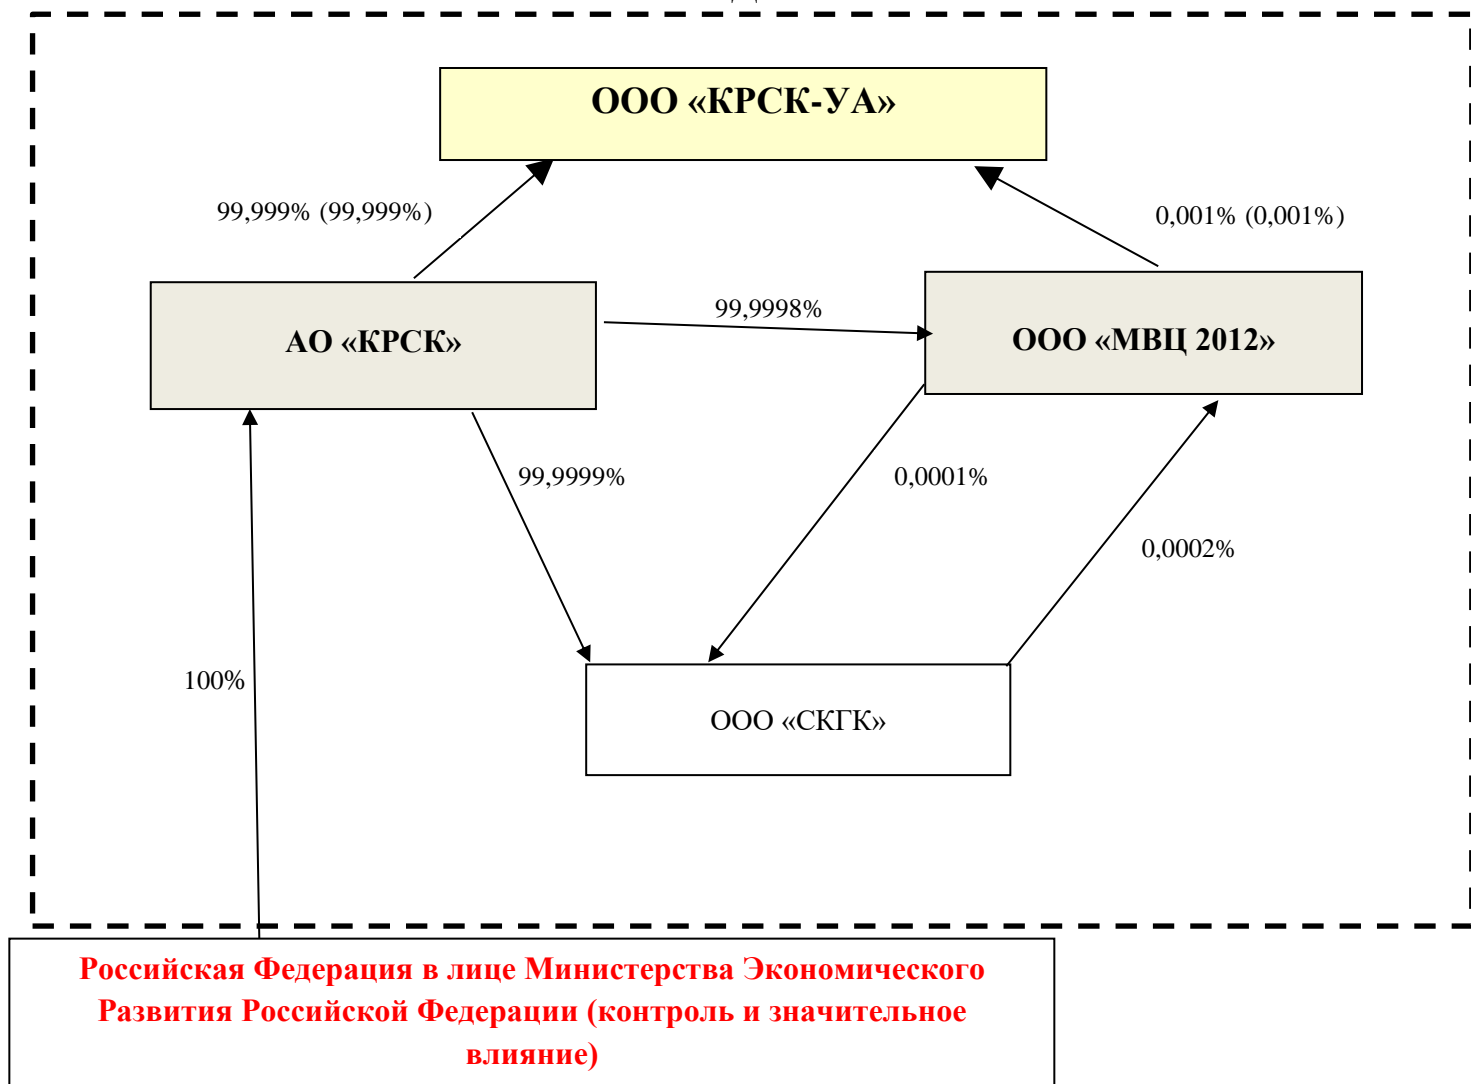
ООО «КРСК-УА»

99,999% (99,999%)

0,001% (0,001%)

АО «КРСК»

99,9998%

ООО «МВЦ 2012»

99,9999%

0,0001%

0,0002%

100%

ООО «СКГК»

Российская Федерация в лице Министерства Экономического Развития Российской Федерации (контроль и значительное влияние)